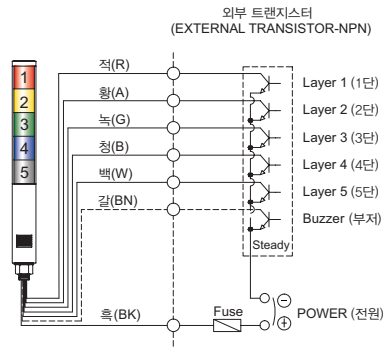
외부 트랜지스터
(EXTERNAL TRANSISTOR-NPN)

1
2
3
4
5

적(R)
황(A)
녹(G)
청(B)
백(W)
갈(BN)
흑(BK)

Layer 1 (1단)
Layer 2 (2단)
Layer 3 (3단)
Layer 4 (4단)
Layer 5 (5단)
Buzzer (부저)
Steady

Fuse
⊖
⊕
POWER (전원)